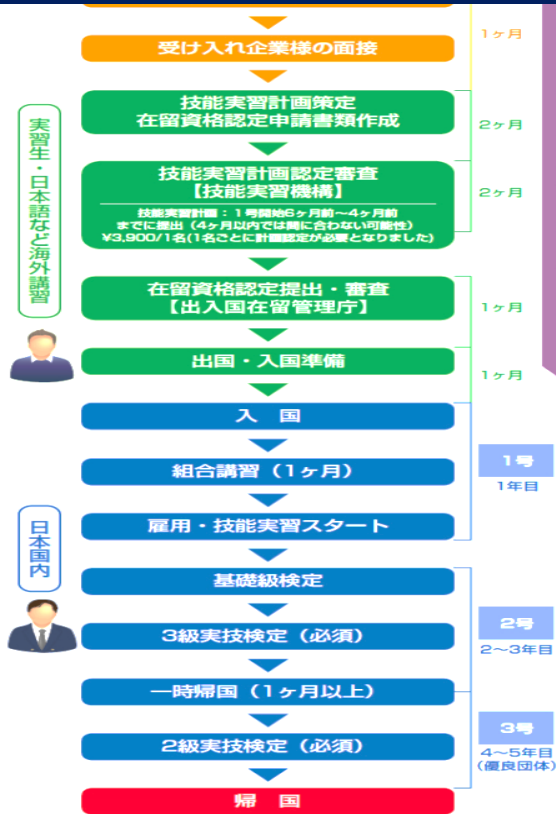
受け入れ企業様の面接

1ヶ月

実習生・日本語など海外講習

技能実習計画策定
在留資格認定申請書類作成

2ヶ月

技能実習計画認定審査
【技能実習機構】

技能実習計画：1号開始6ヶ月前～4ヶ月前までに提出（4ヶ月以内では間に合わない可能性）
¥3,900/1名（1名ごとに計画認定が必要となりました）

2ヶ月

在留資格認定提出・審査
【出入国在留管理庁】

1ヶ月

出国・入国準備

1ヶ月

入　国

組合講習（1ヶ月）

1号
1年目

日本国内

雇用・技能実習スタート

基礎級検定

3級実技検定（必須）

2号
2～3年目

一時帰国（1ヶ月以上）

2級実技検定（必須）

3号
4～5年目
（優良団体）

帰　国